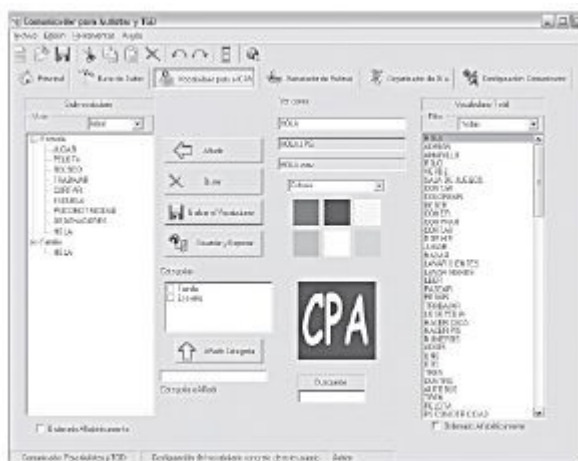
Comunicador para Autistas y TGD
Archivo Edición Herramientas Ayuda
Personal Buzón de Salida Vocabulario para el CPA Generador de Frases Organizador de tiras Configuración Comunicador
Sub vocabulario
Ver como
Añadir
Borrar
Guardar Vocabulario
Ocultar y Reportar
Categorías
Familia
Escuela
Añadir Categoría
Categoría a Añadir
Vocabulario Total
Filtro
CPA
Duración
Ordenar Alfabéticamente
Ordenar Alfabéticamente
Comunicador Para Autistas y TGD
Configuración del vocabulario concreto de cada usuario
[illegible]